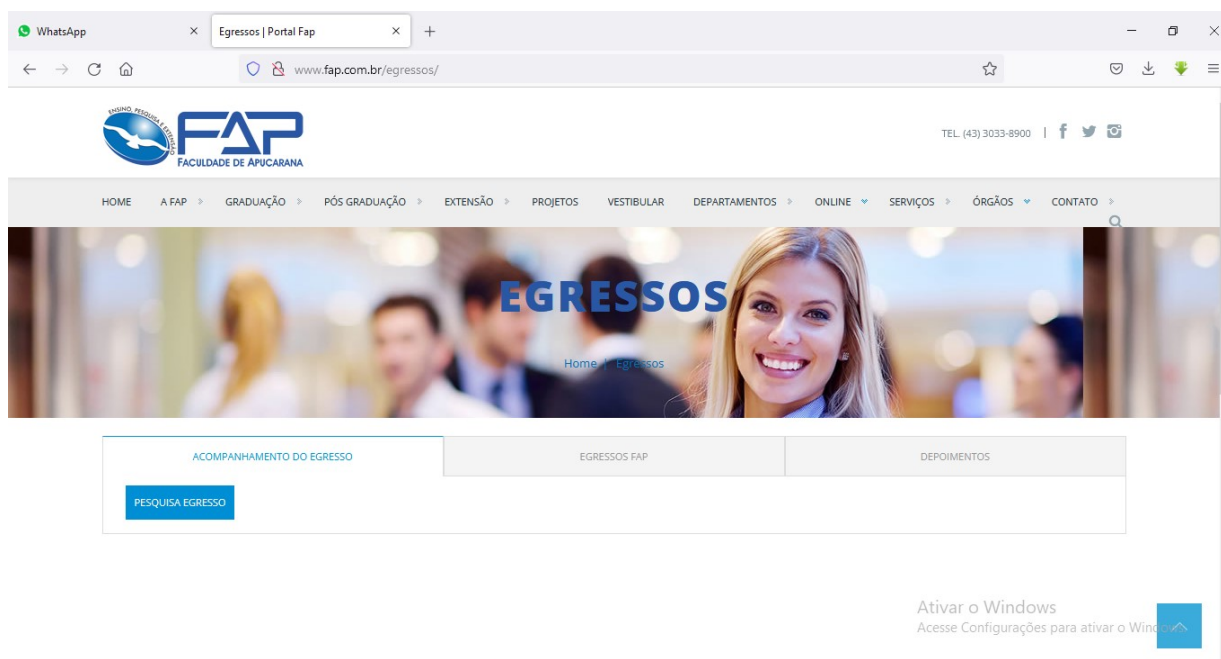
WhatsApp
Egressos | Portal Fap
www.fap.com.br/egressos/

ENSINO, PESQUISA E EXTENSÃO
FAP
FACULDADE DE APUCARANA

TEL. (43) 3033-8900

HOME A FAP GRADUAÇÃO PÓS GRADUAÇÃO EXTENSÃO PROJETOS VESTIBULAR DEPARTAMENTOS ONLINE SERVIÇOS ÓRGÃOS CONTATO

EGRESSOS
Home | Egressos

| ACOMPANHAMENTO DO EGRESSO | EGRESSOS FAP | DEPOIMENTOS |
|---|---|---|

PESQUISA EGRESSO

Ativar o Windows
Acesse Configurações para ativar o Windows.